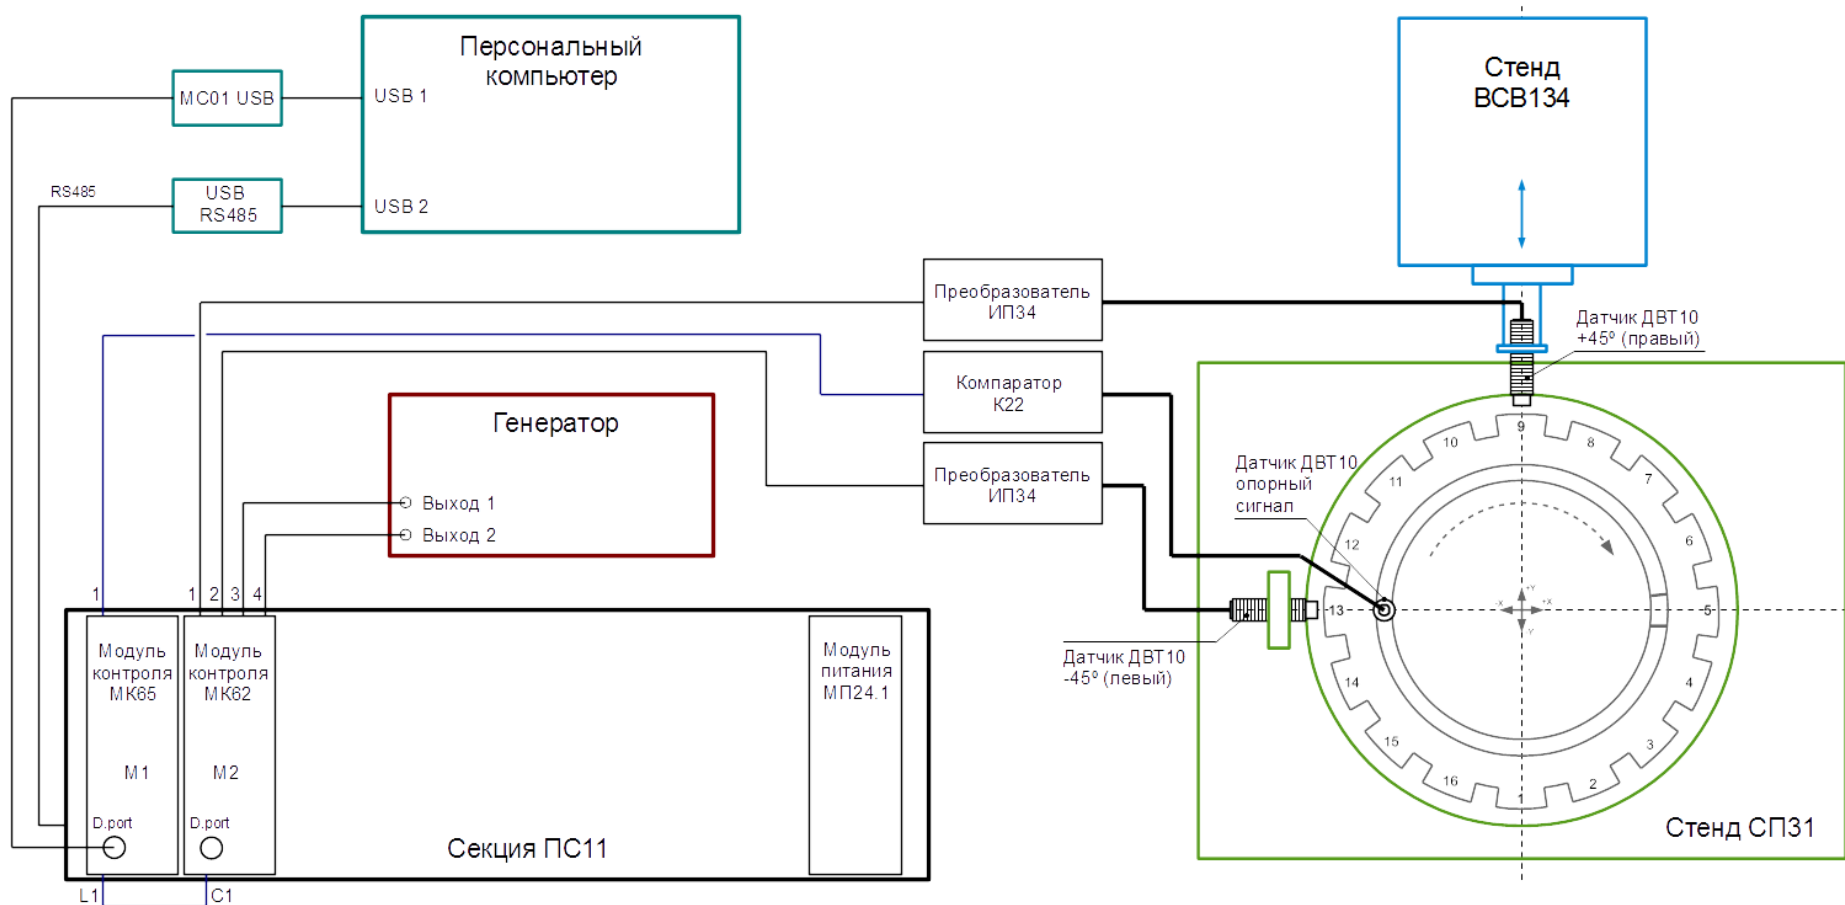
Персональный компьютер

USB 1

USB 2

MC01 USB

RS485

USB RS485

Стенд ВСВ134

Преобразователь ИП34

Датчик ДВТ10 +45º (правый)

Компаратор К22

Генератор

Выход 1

Выход 2

Преобразователь ИП34

Датчик ДВТ10 опорный сигнал

Датчик ДВТ10 -45º (левый)

1 2 3 4

1

Модуль контроля МК65

M1

D.port

Модуль контроля МК62

M2

D.port

Модуль питания МП24.1

Секция ПС11

L1

C1

9 8 7 6 5 4 3 2 1 16 15 14 13 12 11 10

Стенд СП31